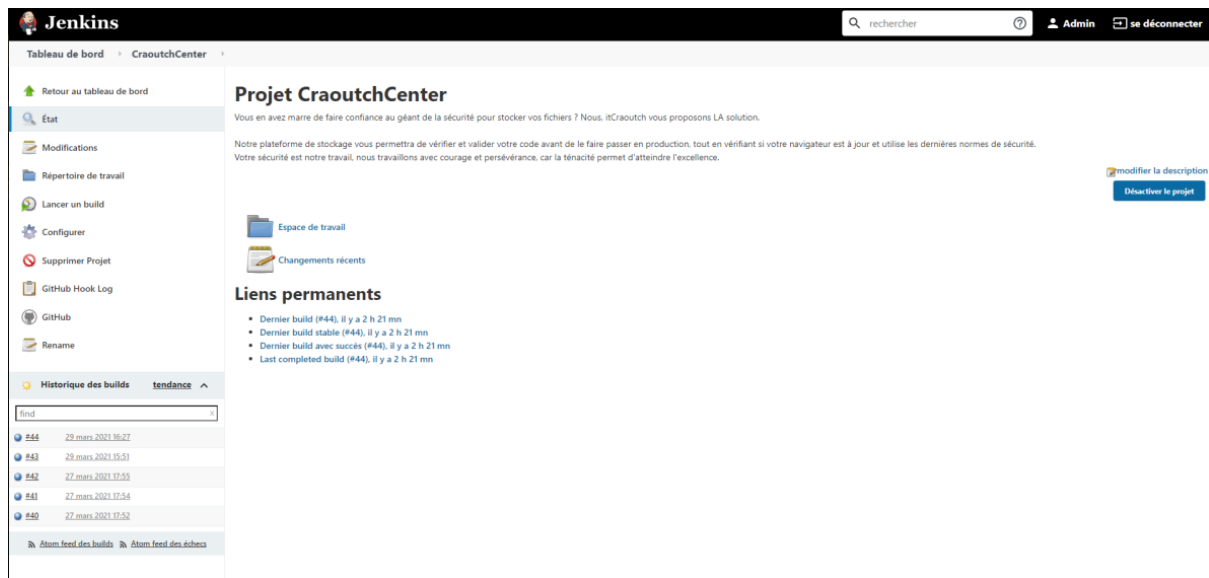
Jenkins

rechercher

Admin

se déconnecter

Tableau de bord › CraoutchCenter ›

Retour au tableau de bord

État

Modifications

Répertoire de travail

Lancer un build

Configurer

Supprimer Projet

GitHub Hook Log

GitHub

Rename

Historique des builds tendance

find

#44 29 mars 2021 16:27

#43 29 mars 2021 15:51

#42 27 mars 2021 17:55

#41 27 mars 2021 17:54

#40 27 mars 2021 17:52

Atom feed des builds Atom feed des échecs

Projet CraoutchCenter

Vous en avez marre de faire confiance au géant de la sécurité pour stocker vos fichiers ? Nous, itCraoutch vous proposons LA solution.

Notre plateforme de stockage vous permettra de vérifier et valider votre code avant de le faire passer en production, tout en vérifiant si votre navigateur est à jour et utilise les dernières normes de sécurité.
Votre sécurité est notre travail, nous travaillons avec courage et persévérance, car la ténacité permet d'atteindre l'excellence.

modifier la description

Désactiver le projet

Espace de travail

Changements récents

Liens permanents

- Dernier build (#44), il y a 2 h 21 mn
- Dernier build stable (#44), il y a 2 h 21 mn
- Dernier build avec succès (#44), il y a 2 h 21 mn
- Last completed build (#44), il y a 2 h 21 mn